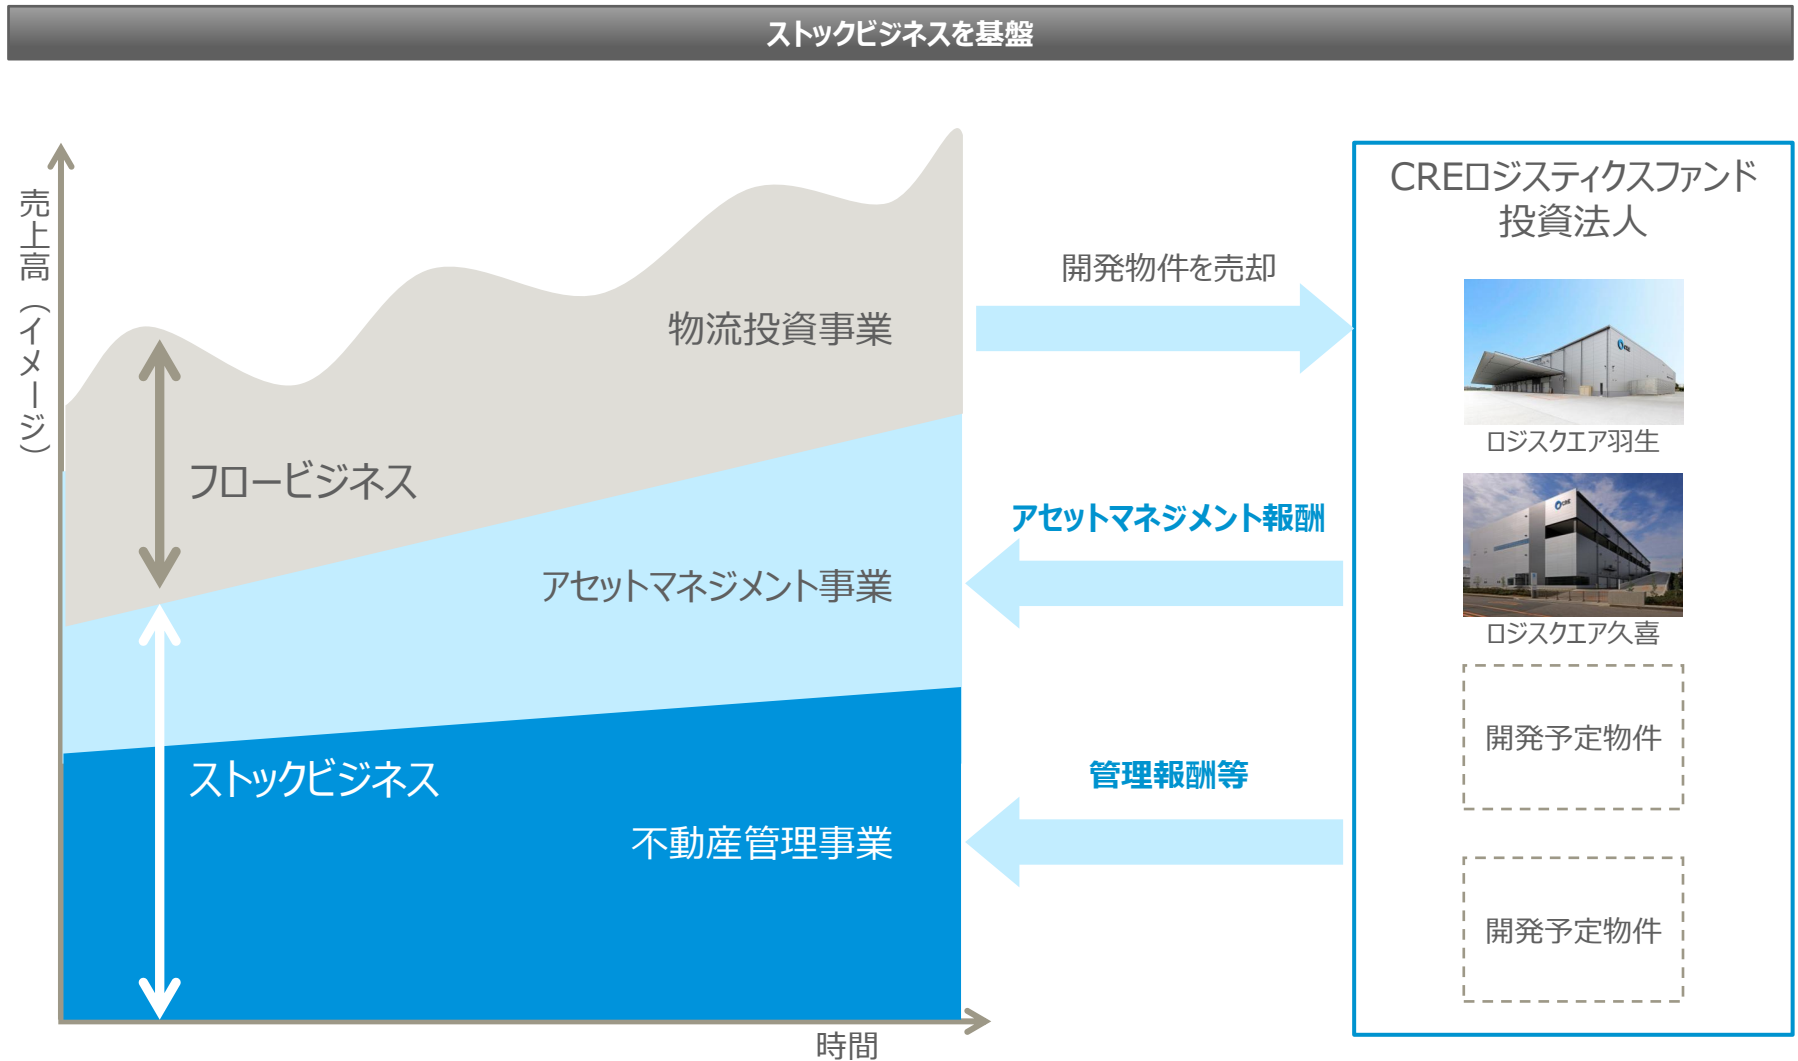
ストックビジネスを基盤

売上高（イメージ）

物流投資事業

フロービジネス

アセットマネジメント事業

ストックビジネス

不動産管理事業

時間

開発物件を売却

アセットマネジメント報酬

管理報酬等

CREロジスティクスファンド投資法人

ロジスクエア羽生

ロジスクエア久喜

開発予定物件

開発予定物件